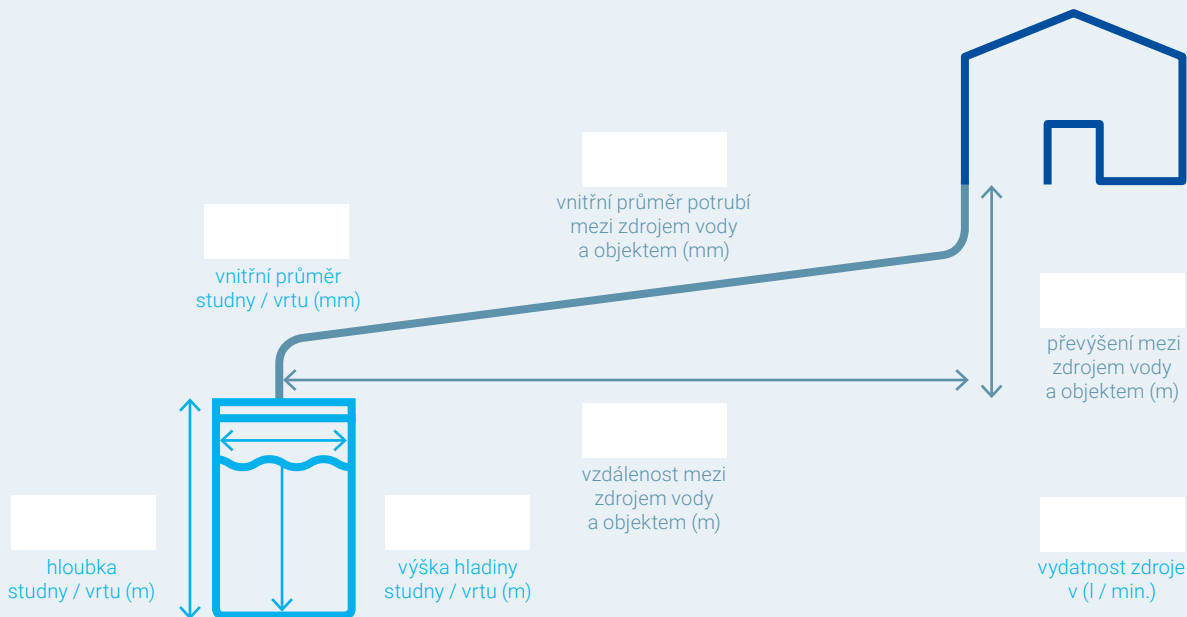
vnitřní průměr potrubí mezi zdrojem vody a objektem (mm)

vnitřní průměr studny / vrtu (mm)

převýšení mezi zdrojem vody a objektem (m)

vzdálenost mezi zdrojem vody a objektem (m)

hloubka studny / vrtu (m)

výška hladiny studny / vrtu (m)

vydatnost zdroje v (l / min.)